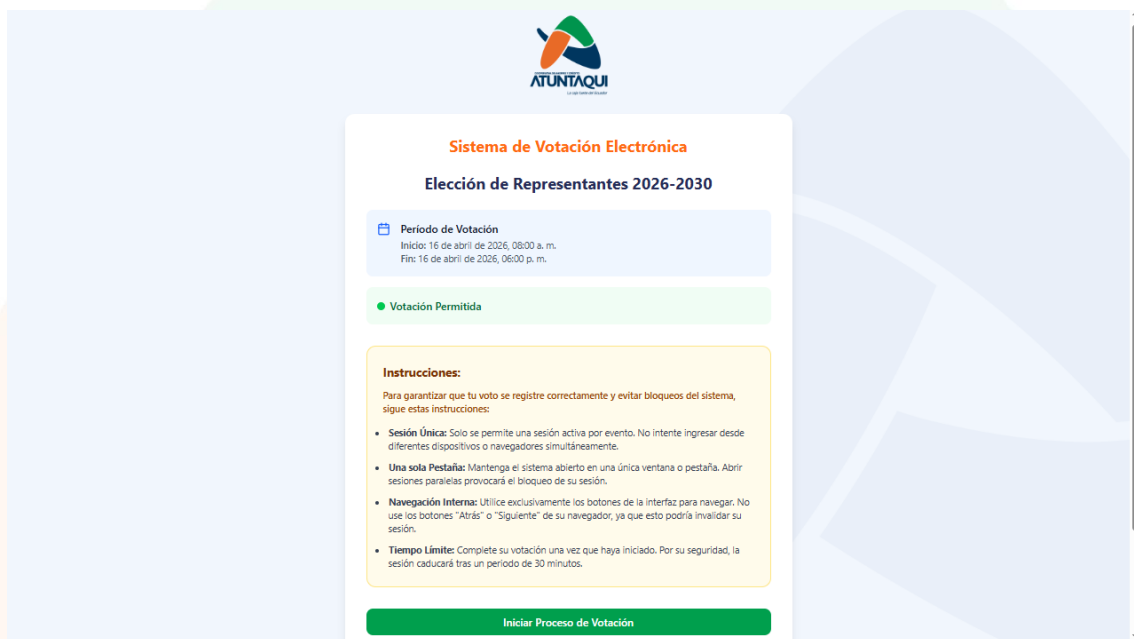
ATUNTAQUI

Sistema de Votación Electrónica

Elección de Representantes 2026-2030

Período de Votación
Inicio: 16 de abril de 2026, 08:00 a. m.
Fin: 16 de abril de 2026, 06:00 p. m.

Votación Permitida

Instrucciones:

Para garantizar que tu voto se registre correctamente y evitar bloqueos del sistema, sigue estas instrucciones:

- **Sesión Única:** Solo se permite una sesión activa por evento. No intente ingresar desde diferentes dispositivos o navegadores simultáneamente.
- **Una sola Pestaña:** Mantenga el sistema abierto en una única ventana o pestaña. Abrir sesiones paralelas provocará el bloqueo de su sesión.
- **Navegación Interna:** Utilice exclusivamente los botones de la interfaz para navegar. No use los botones "Atrás" o "Siguiente" de su navegador, ya que esto podría invalidar su sesión.
- **Tiempo Límite:** Complete su votación una vez que haya iniciado. Por su seguridad, la sesión caducará tras un periodo de 30 minutos.

Iniciar Proceso de Votación